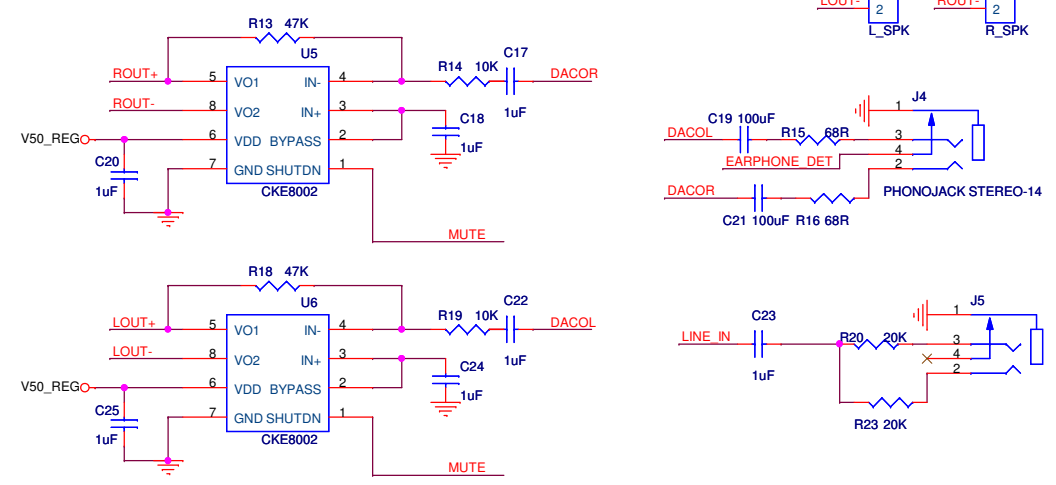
LOUT- 2 L_SPK
ROUT- 2 R_SPK

R13 47K
U5
ROUT+ 5 VO1 IN- 4
ROUT- 8 VO2 IN+ 3
V50_REG 6 VDD BYPASS 2
C20 1uF 7 GND SHUTDN 1
CKE8002
R14 10K C17 DACOR
C18 1uF
MUTE

J4
1
C19 100uF
DACOL R15 68R 3
4
EARPHONE_DET 2
DACOR
C21 100uF R16 68R
PHONOJACK STEREO-14

R18 47K
U6
LOUT+ 5 VO1 IN- 4
LOUT- 8 VO2 IN+ 3
V50_REG 6 VDD BYPASS 2
C25 1uF 7 GND SHUTDN 1
CKE8002
R19 10K C22 DACOL
C24 1uF
1uF
MUTE

J5
1
C23
LINE_IN R20 20K 3
4
1uF 2
R23 20K